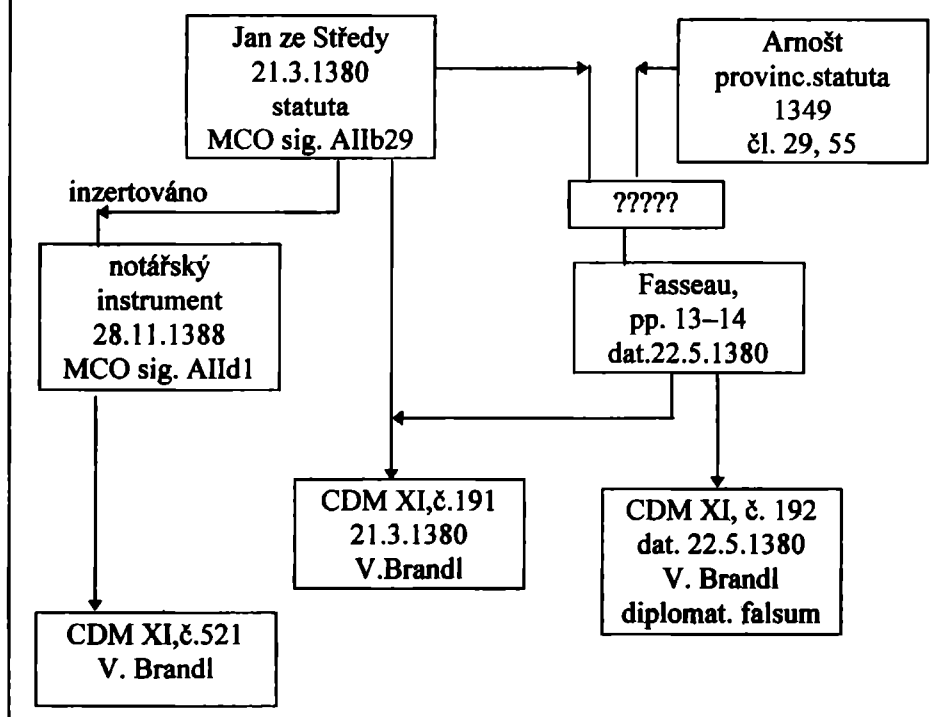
Jan ze Středy
21.3.1380
statuta
MCO sig. AIIb29

Arnošt
provinc.statuta
1349
čl. 29, 55

inzertováno

?????

notářský
instrument
28.11.1388
MCO sig. AIId1

Fasseau,
pp. 13–14
dat.22.5.1380

CDM XI,č.191
21.3.1380
V.Brandl

CDM XI, č. 192
dat. 22.5.1380
V. Brandl
diplomat. falsum

CDM XI,č.521
V. Brandl